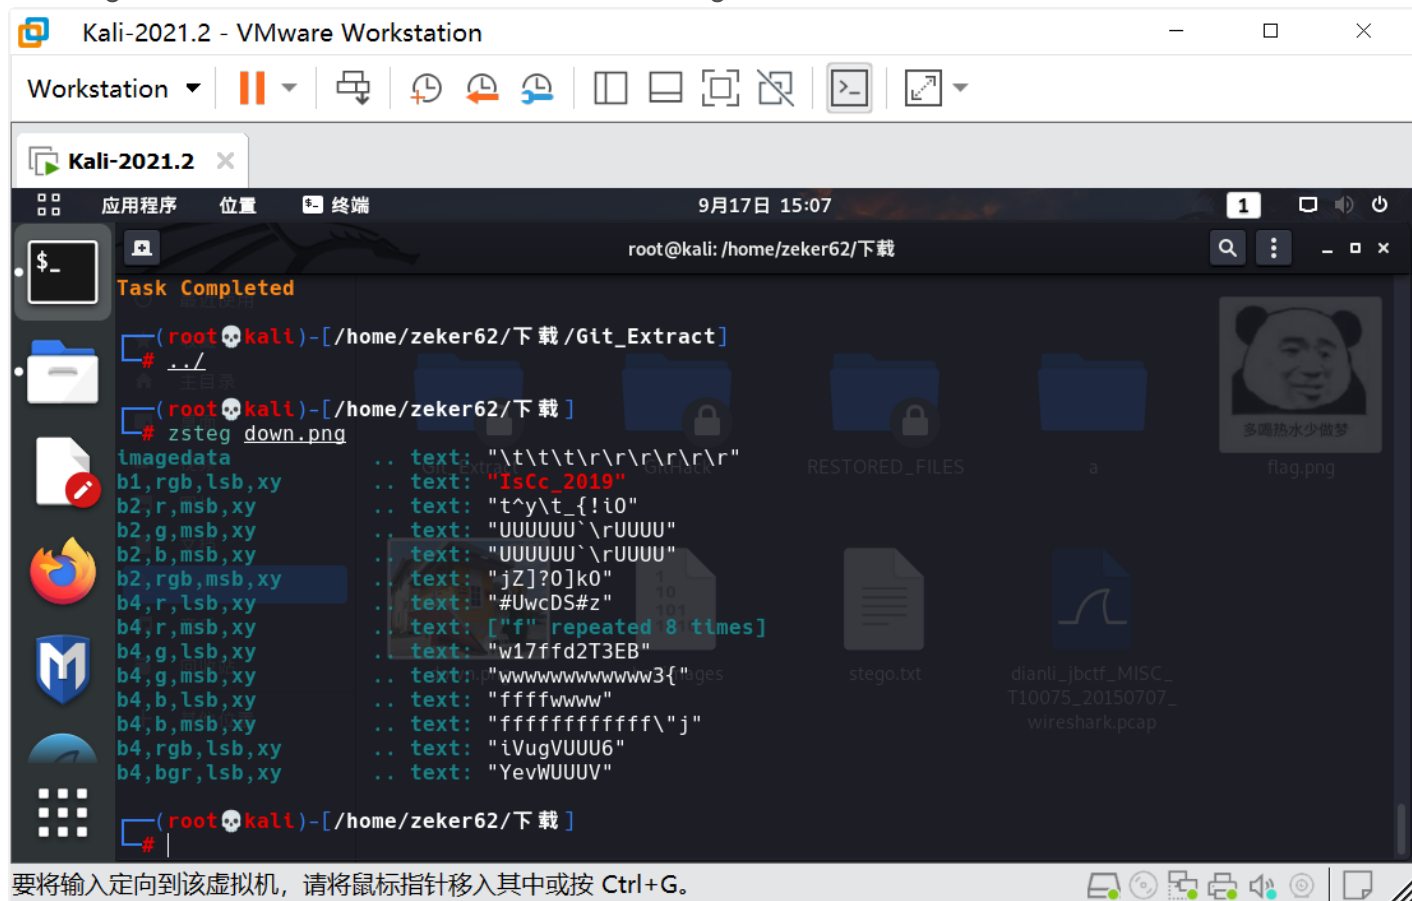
Kali-2021.2 - VMware Workstation

Workstation

Kali-2021.2

应用程序 位置 终端 9月17日 15:07 1

root@kali: /home/zeker62/下载

Task Completed

┌─(root💀kali)-[/home/zeker62/下载/Git_Extract]
└─# ../

┌─(root💀kali)-[/home/zeker62/下载]
└─# zsteg down.png
imagedata .. text: "\t\t\t\r\r\r\r\r\r"
b1,rgb,lsb,xy .. text: "IsCc_2019"
b2,r,msb,xy .. text: "t^y\t_{!i0"
b2,g,msb,xy .. text: "UUUUUU`\rUUUU"
b2,b,msb,xy .. text: "UUUUUU`\rUUUU"
b2,rgb,msb,xy .. text: "jZ]?0]k0"
b4,r,lsb,xy .. text: "#UwcDS#z"
b4,r,msb,xy .. text: ["f" repeated 8 times]
b4,g,lsb,xy .. text: "w17ffd2T3EB"
b4,g,msb,xy .. text: "wwwwwwwwwwww3{"
b4,b,lsb,xy .. text: "ffffwwww"
b4,b,msb,xy .. text: "ffffffffffff\"j"
b4,rgb,lsb,xy .. text: "iVugVUUU6"
b4,bgr,lsb,xy .. text: "YevWUUUV"

┌─(root💀kali)-[/home/zeker62/下载]
└─# |

RESTORED_FILES a flag.png 多喝热水少做梦 stego.txt dianli_jbctf_MISC_T10075_20150707_wireshark.pcap

要将输入定向到该虚拟机，请将鼠标指针移入其中或按 Ctrl+G。